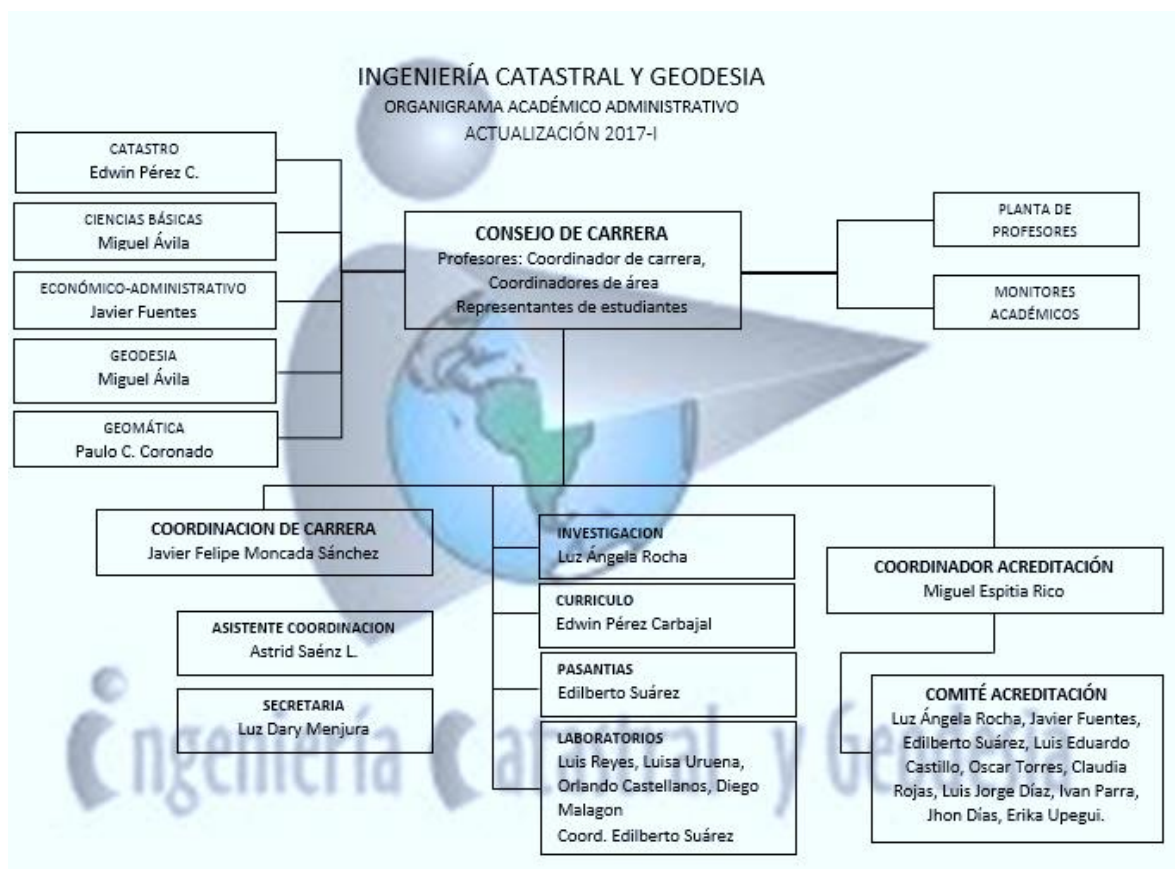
INGENIERÍA CATASTRAL Y GEODESIA
ORGANIGRAMA ACADÉMICO ADMINISTRATIVO
ACTUALIZACIÓN 2017-I

CATASTRO
Edwin Pérez C.

CIENCIAS BÁSICAS
Miguel Ávila

ECONÓMICO-ADMINISTRATIVO
Javier Fuentes

GEODESIA
Miguel Ávila

GEOMÁTICA
Paulo C. Coronado

CONSEJO DE CARRERA
Profesores: Coordinador de carrera, Coordinadores de área
Representantes de estudiantes

PLANTA DE PROFESORES

MONITORES ACADÉMICOS

COORDINACION DE CARRERA
Javier Felipe Moncada Sánchez

ASISTENTE COORDINACION
Astrid Saénz L.

SECRETARIA
Luz Dary Menjura

INVESTIGACION
Luz Ángela Rocha

CURRICULO
Edwin Pérez Carbajal

PASANTIAS
Edilberto Suárez

LABORATORIOS
Luis Reyes, Luisa Uruena, Orlando Castellanos, Diego Malagon
Coord. Edilberto Suárez

COORDINADOR ACREDITACIÓN
Miguel Espitia Rico

COMITÉ ACREDITACIÓN
Luz Ángela Rocha, Javier Fuentes, Edilberto Suárez, Luis Eduardo Castillo, Oscar Torres, Claudia Rojas, Luis Jorge Díaz, Ivan Parra, Jhon Días, Erika Upegui.

Ingeniería Catastral y Geodesia